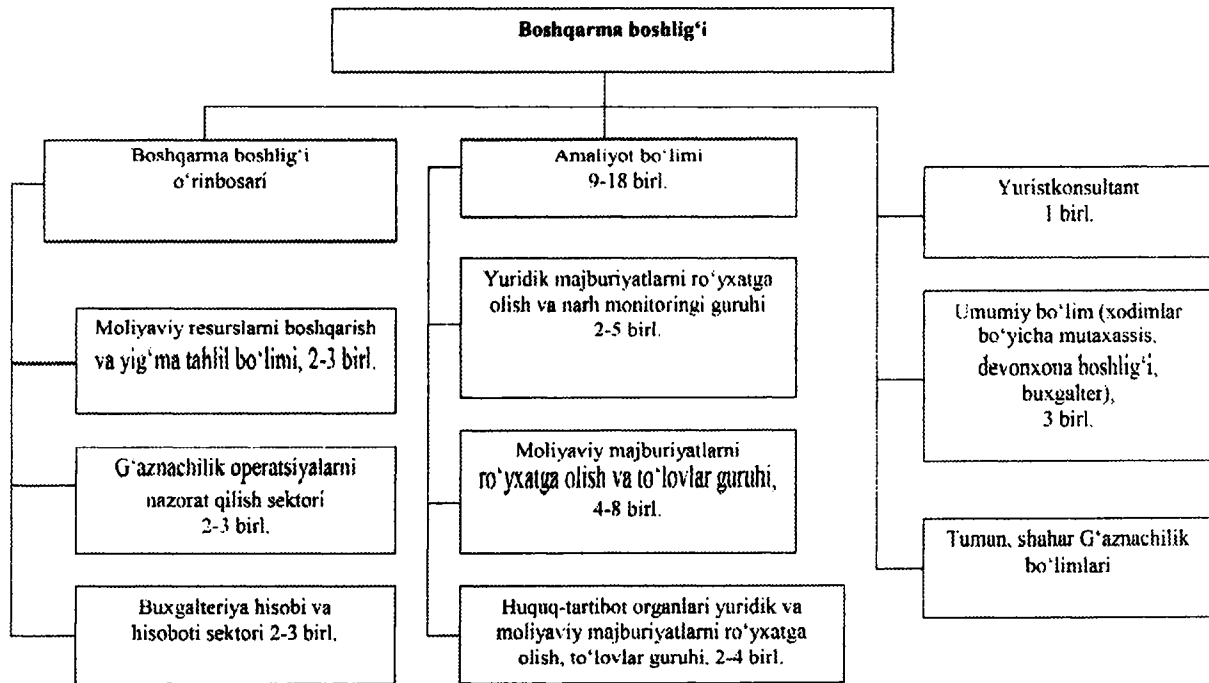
Boshqarma boshlig'i

Boshqarma boshlig'i o'rinbosari

Moliyaviy resurslarni boshqarish va yig'ma tahlil bo'limi, 2-3 birl.

G'aznachilik operatsiyalarni nazorat qilish sektori 2-3 birl.

Buxgalteriya hisobi va hisoboti sektori 2-3 birl.

Amaliyot bo'limi 9-18 birl.

Yuridik majburiyatlarni ro'yxatga olish va narh monitoringi guruhi 2-5 birl.

Moliyaviy majburiyatlarni ro'yxatga olish va to'lovlar guruhi, 4-8 birl.

Huquq-tartibot organlari yuridik va moliyaviy majburiyatlarni ro'yxatga olish, to'lovlar guruhi, 2-4 birl.

Yuristkonsultant 1 birl.

Umumiy bo'lim (xodimlar bo'yicha mutaxassis, devonxona boshlig'i, buxgalter), 3 birl.

Tumun, shahar G'aznachilik bo'limlari